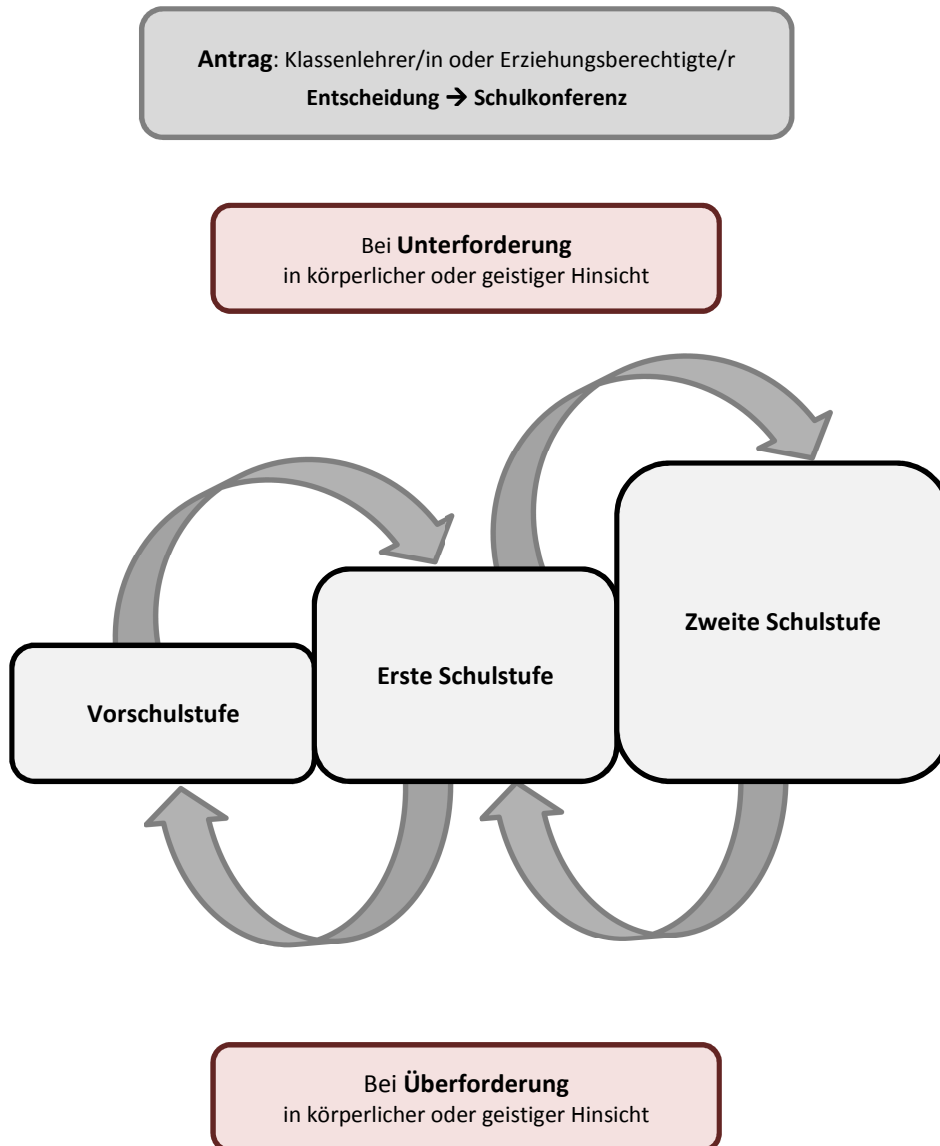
Antrag: Klassenlehrer/in oder Erziehungsberechtigte/r
Entscheidung → Schulkonferenz

Bei Unterforderung
in körperlicher oder geistiger Hinsicht

Zweite Schulstufe

Erste Schulstufe

Vorschulstufe

Bei Überforderung
in körperlicher oder geistiger Hinsicht